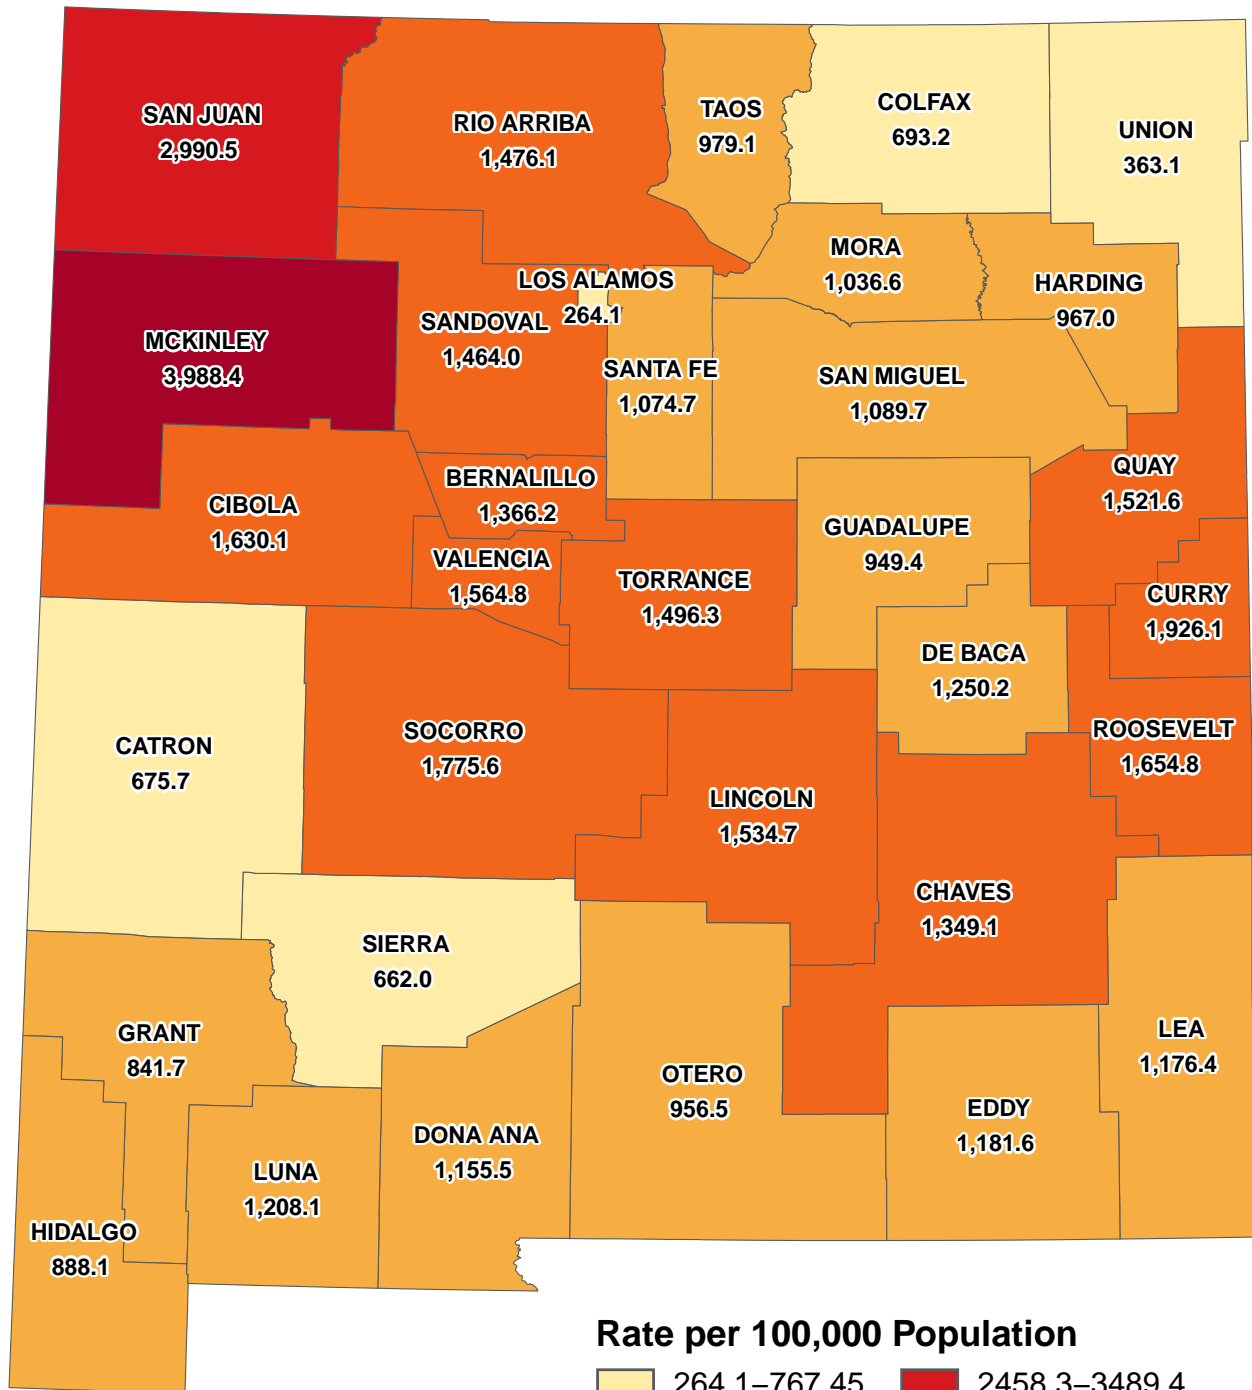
SAN JUAN
2,990.5

RIO ARRIBA
1,476.1

TAOS
979.1

COLFAX
693.2

UNION
363.1

MORA
1,036.6

HARDING
967.0

LOS ALAMOS
264.1

SANDOVAL
1,464.0

MCKINLEY
3,988.4

SANTA FE
1,074.7

SAN MIGUEL
1,089.7

BERNALILLO
1,366.2

QUAY
1,521.6

CIBOLA
1,630.1

GUADALUPE
949.4

VALENCIA
1,564.8

TORRANCE
1,496.3

CURRY
1,926.1

DE BACA
1,250.2

CATRON
675.7

SOCORRO
1,775.6

ROOSEVELT
1,654.8

LINCOLN
1,534.7

CHAVES
1,349.1

SIERRA
662.0

GRANT
841.7

LEA
1,176.4

OTERO
956.5

EDDY
1,181.6

DONA ANA
1,155.5

LUNA
1,208.1

HIDALGO
888.1

Rate per 100,000 Population

264.1–767.45

2458.3–3489.4